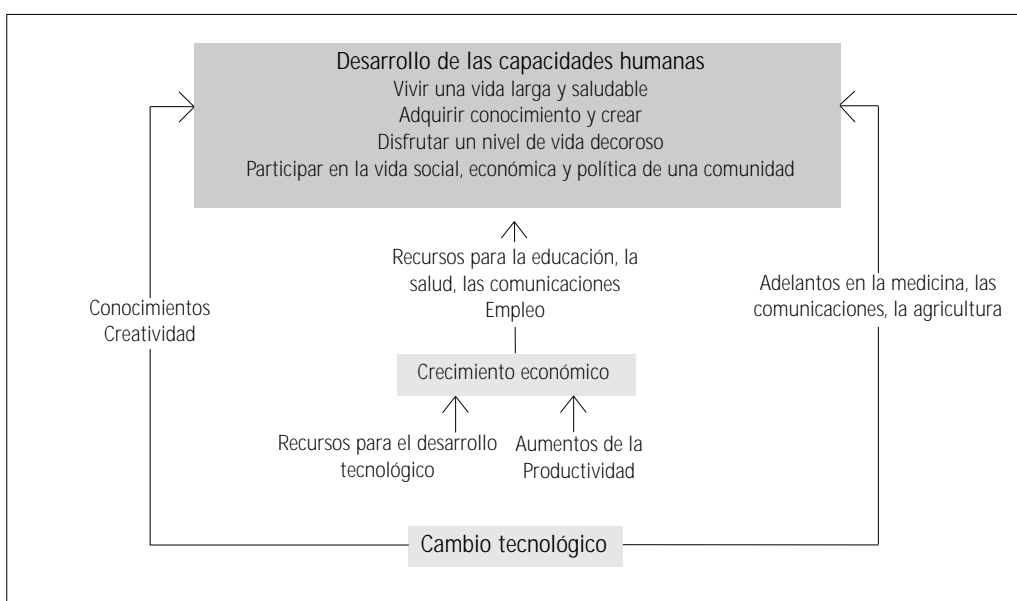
Desarrollo de las capacidades humanas
Vivir una vida larga y saludable
Adquirir conocimiento y crear
Disfrutar un nivel de vida decoroso
Participar en la vida social, económica y política de una comunidad

Recursos para la educación, la salud, las comunicaciones
Empleo

Conocimientos
Creatividad

Adelantos en la medicina, las comunicaciones, la agricultura

Crecimiento económico

Recursos para el desarrollo tecnológico

Aumentos de la Productividad

Cambio tecnológico